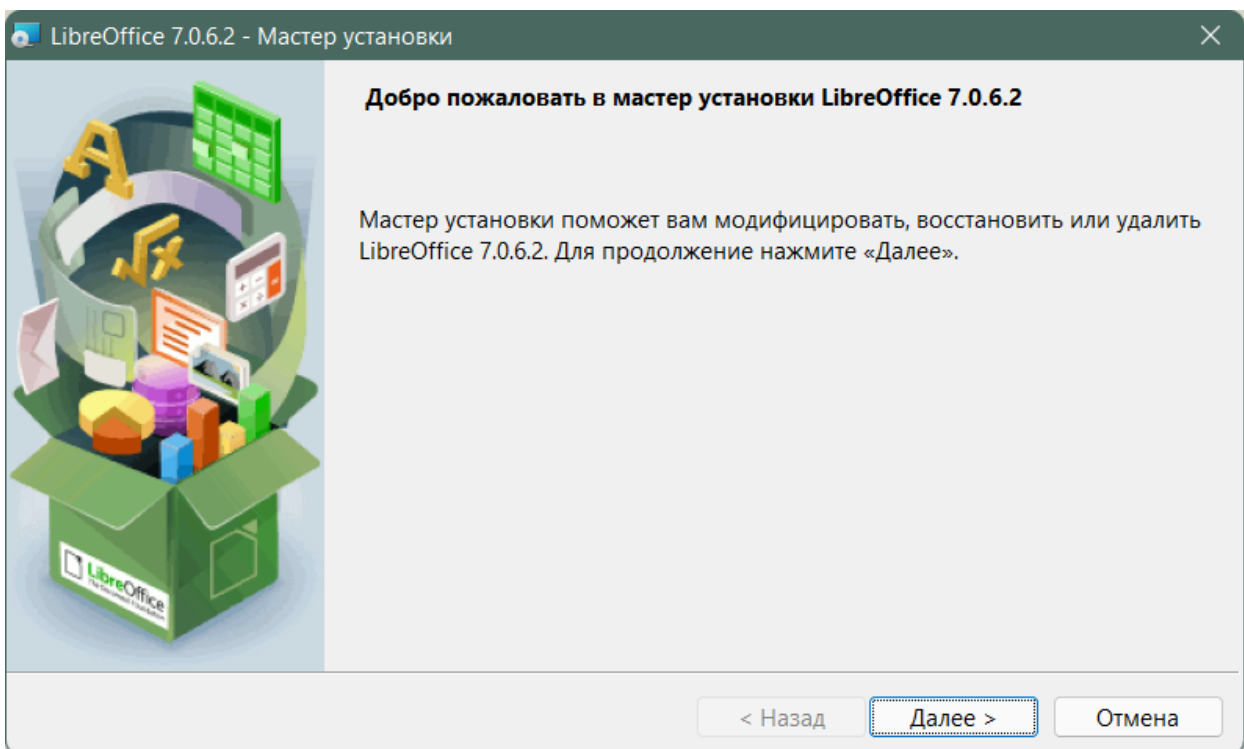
LibreOffice 7.0.6.2 - Мастер установки

Добро пожаловать в мастер установки LibreOffice 7.0.6.2

Мастер установки поможет вам модифицировать, восстановить или удалить LibreOffice 7.0.6.2. Для продолжение нажмите «Далее».

LibreOffice
The Document Foundation

< Назад

Далее >

Отмена